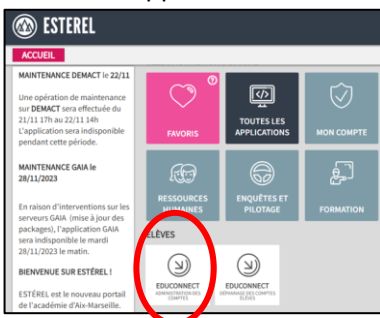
ESTEREL

ACCUEIL

MAINTENANCE DEMACT le 22/11

Une opération de maintenance sur DEMACT sera effectuée du 21/11 17h au 22/11 14h L'application sera indisponible pendant cette période.

MAINTENANCE GAIA le 28/11/2023

En raison d'interventions sur les serveurs GAIA (mise à jour des packages), l'application GAIA sera indisponible le mardi 28/11/2023 le matin.

BIENVENUE SUR ESTÉREL !

ESTÉREL est le nouveau portail de l'académie d'Aix-Marseille.

FAVORIS

TOUTES LES APPLICATIONS

MON COMPTE

RESSOURCES HUMAINES

ENQUÊTES ET PILOTAGE

FORMATION

ÉLÈVES

EDUCONNECT
ADMINISTRATION DES COMPTES

EDUCONNECT
DÉPANNAGE DES COMPTES ÉLÈVES